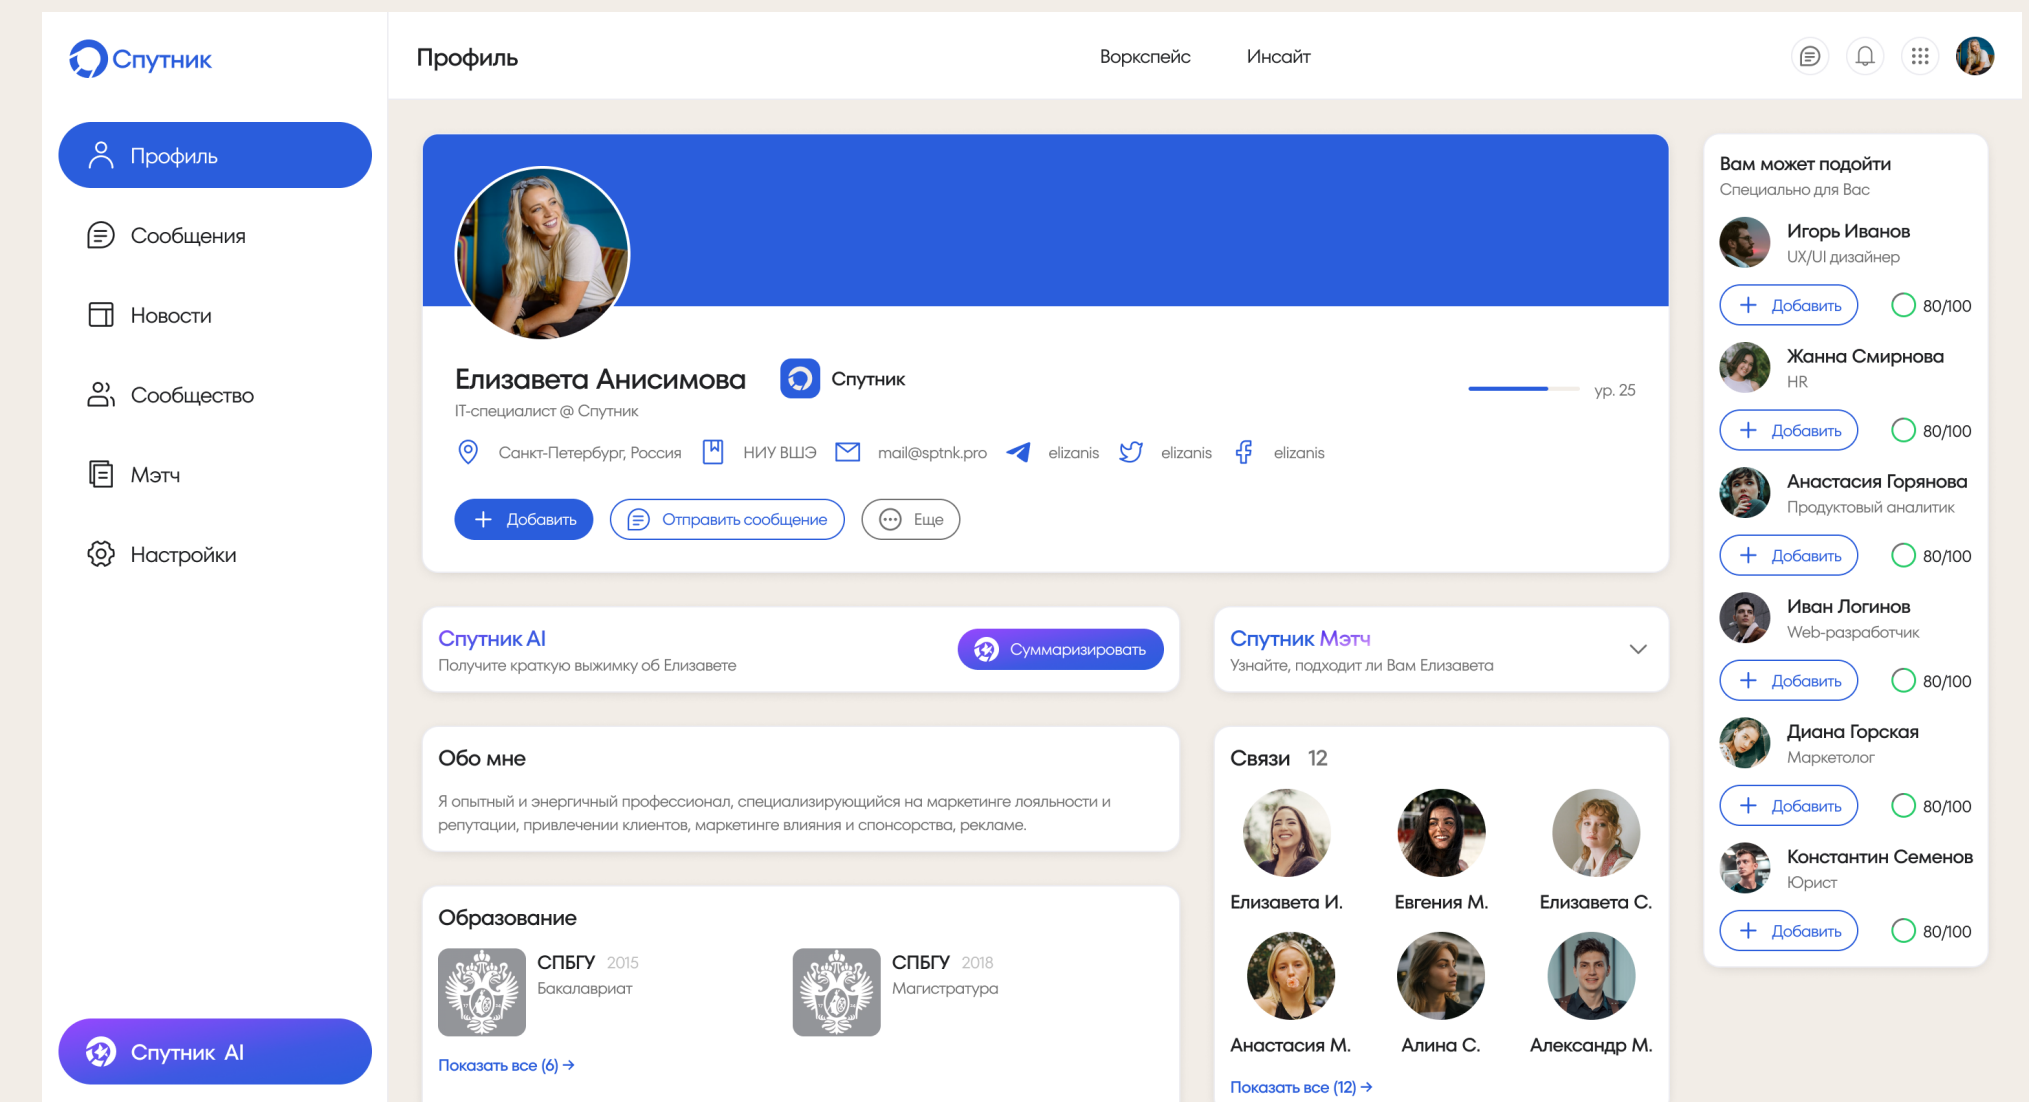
Спутник

Профиль

Сообщения

Новости

Сообщество

Мэтч

Настройки

Спутник AI

Профиль

Воркспейс

Инсайт

Елизавета Анисимова

Спутник

ур. 25

IT-специалист @ Спутник

Санкт-Петербург, Россия НИУ ВШЭ mail@sptnk.pro elizanis elizanis elizanis

Добавить Отправить сообщение Еще

Спутник AI
Получите краткую выжимку об Елизавете

Суммаризировать

Спутник Мэтч
Узнайте, подходит ли Вам Елизавета

Обо мне

Я опытный и энергичный профессионал, специализирующийся на маркетинге лояльности и репутации, привлечении клиентов, маркетинге влияния и спонсорства, рекламе.

Образование

СПБГУ 2015
Бакалавриат

СПБГУ 2018
Магистратура

Показать все (6) →

Связи 12

Елизавета И.
Евгения М.
Елизавета С.
Анастасия М.
Алина С.
Александр М.

Показать все (12) →

Вам может подойти
Специально для Вас

Игорь Иванов
UX/UI дизайнер
Добавить 80/100

Жанна Смирнова
HR
Добавить 80/100

Анастасия Горянова
Продуктовый аналитик
Добавить 80/100

Иван Логинов
Web-разработчик
Добавить 80/100

Диана Горская
Маркетолог
Добавить 80/100

Константин Семенов
Юрист
Добавить 80/100